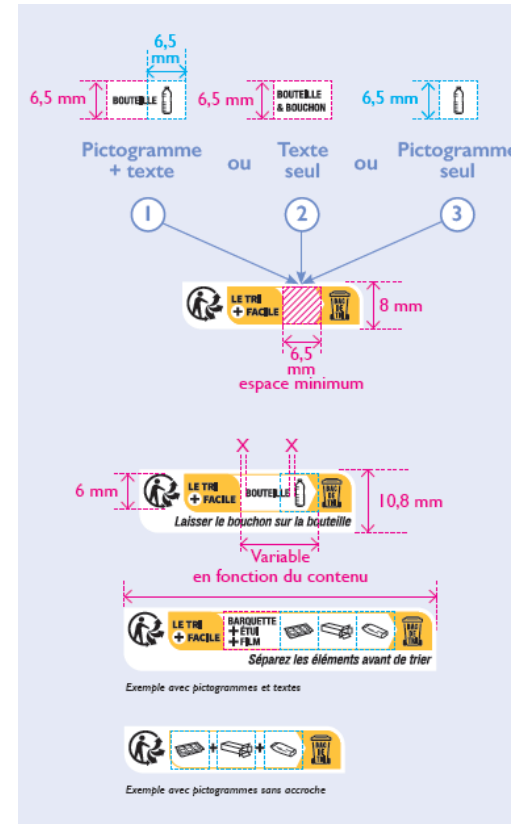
6,5 mm

6,5 mm BOUTEILLE

6,5 mm BOUTEILLE & BOUCHON

6,5 mm

Pictogramme + texte ou Texte seul ou Pictogramme seul

1 2 3

LE TRI + FACILE

BAC DE TRI

8 mm

6,5 mm
espace minimum

X X

6 mm LE TRI + FACILE BOUTEILLE BAC DE TRI 10,8 mm

Laisser le bouchon sur la bouteille

Variable
en fonction du contenu

LE TRI + FACILE BARQUETTE + ÉTUI + FILM

Séparez les éléments avant de trier

Exemple avec pictogrammes et textes

BAC DE TRI

Exemple avec pictogrammes sans accroche